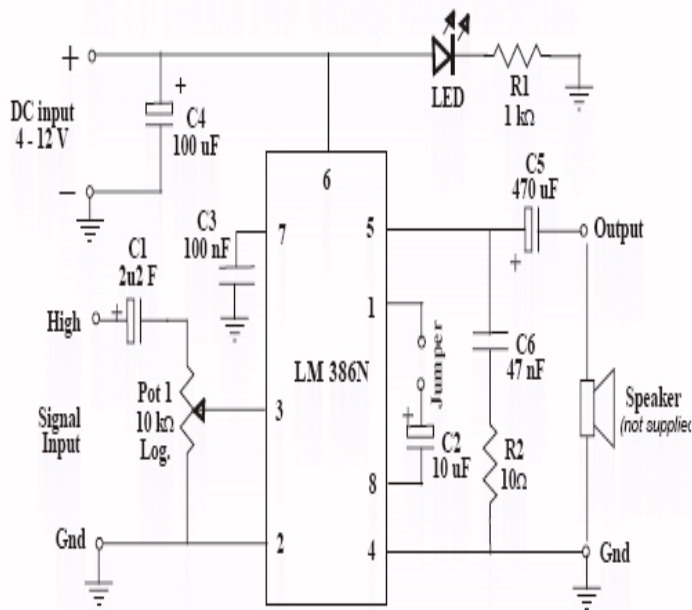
+
DC input 4 - 12 V
−
+
C4 100 uF
LED
R1 1 kΩ
6
C3 100 nF
7
5
C5 470 uF
Output
+
C1 2u2 F
High
+
1
Jumper
C6 47 nF
LM 386N
Pot 1 10 kΩ Log.
3
Signal Input
+
C2 10 uF
Speaker (not supplied)
8
R2 10Ω
Gnd
2
4
Gnd